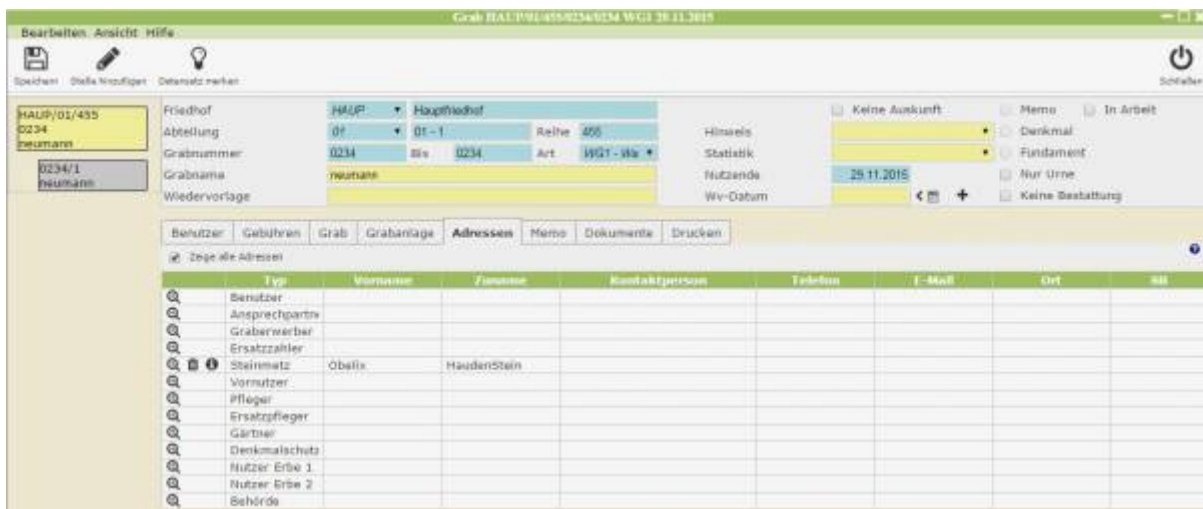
Grab HAUP/01/455/0234/0234 WG1 29.11.2015

Bearbeiten Ansicht Hilfe

Speichern Stelle hinzufügen Datensatz merken

Schließen

HAUP/01/455
0234
neumann

0234/1
neumann

Friedhof HAUP Hauptfriedhof
Abteilung 01 01 - 1 Reihe 455
Grabnummer 0234 Bis 0234 Art WG1 - Wa
Grabname neumann
Wiedervorlage

Keine Auskunft
Hinweis
Statistik
Nutzende 29.11.2015
Wv-Datum

Memo
In Arbeit
Denkmal
Fundament
Nur Urne
Keine Bestattung

Benutzer Gebühren Grab Grabanlage Adressen Memo Dokumente Drucken

Zeige alle Adressen

| Typ | Vorname | Zuname | Kontaktperson | Telefon | E-Mail | Ort | Bild |
|---|---|---|---|---|---|---|---|
| Benutzer | | | | | | | |
| Ansprechpartne | | | | | | | |
| Graberwerber | | | | | | | |
| Ersatzzahler | | | | | | | |
| Steinmetz | Obelix | HaudenStein | | | | | |
| Vornutzer | | | | | | | |
| Pfleger | | | | | | | |
| Ersatzpfleger | | | | | | | |
| Gärtner | | | | | | | |
| Denkmalschutz | | | | | | | |
| Nutzer Erbe 1 | | | | | | | |
| Nutzer Erbe 2 | | | | | | | |
| Behörde | | | | | | | |